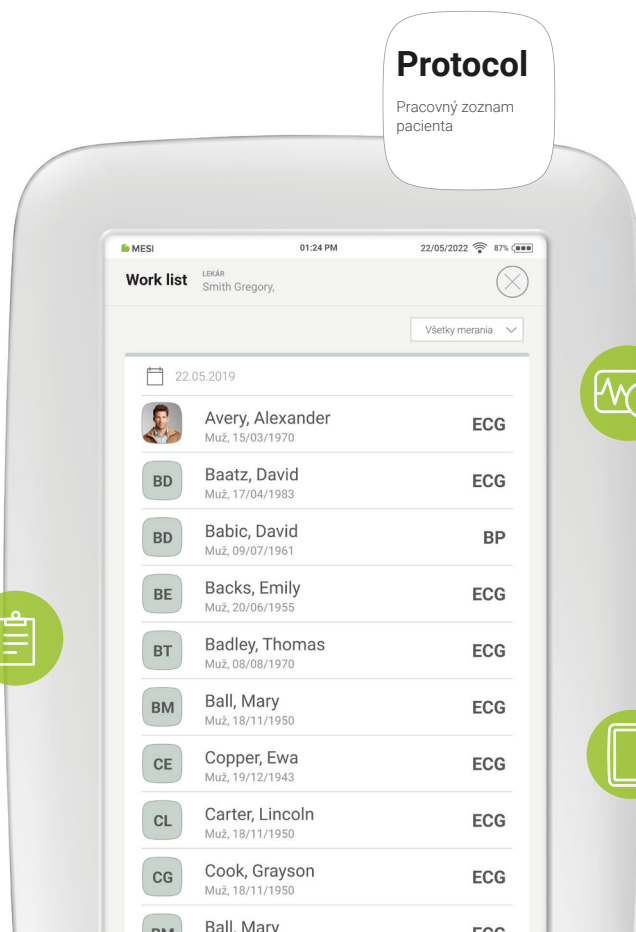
Protocol

Pracovný zoznam pacienta

MESI 01:24 PM 22/05/2022 87%

Work list LEKÁR Smith Gregory,

Všetky merania

22.05.2019

Avery, Alexander
Muž, 15/03/1970
ECG

BD Baatz, David
Muž, 17/04/1983
ECG

BD Babic, David
Muž, 09/07/1961
BP

BE Backs, Emily
Muž, 20/06/1955
ECG

BT Badley, Thomas
Muž, 08/08/1970
ECG

BM Ball, Mary
Muž, 18/11/1950
ECG

CE Copper, Ewa
Muž, 19/12/1943
ECG

CL Carter, Lincoln
Muž, 18/11/1950
ECG

CG Cook, Grayson
Muž, 18/11/1950
ECG

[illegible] Ball, Mary
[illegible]